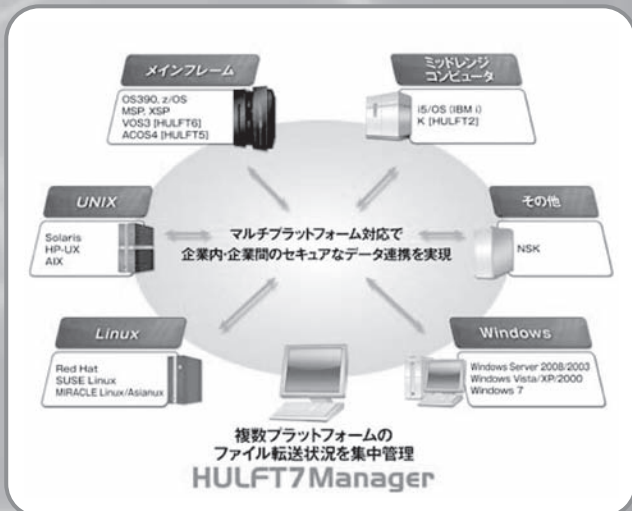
メインフレーム

OS390, z/OS
MSP, XSP
VOS3 [HULFT6]
ACOS4 [HULFT5]

ミッドレンジ
コンピュータ

i5/OS (IBM i)
K [HULFT2]

UNIX

Solaris
HP-UX
AIX

マルチプラットフォーム対応で
企業内･企業間のセキュアなデータ連携を実現

その他

NSK

Linux

Red Hat
SUSE Linux
MIRACLE Linux/Asianux

Windows

Windows Server 2008/2003
Windows Vista/XP/2000
Windows 7

複数プラットフォームの
ファイル転送状況を集中管理

HULFT7Manager